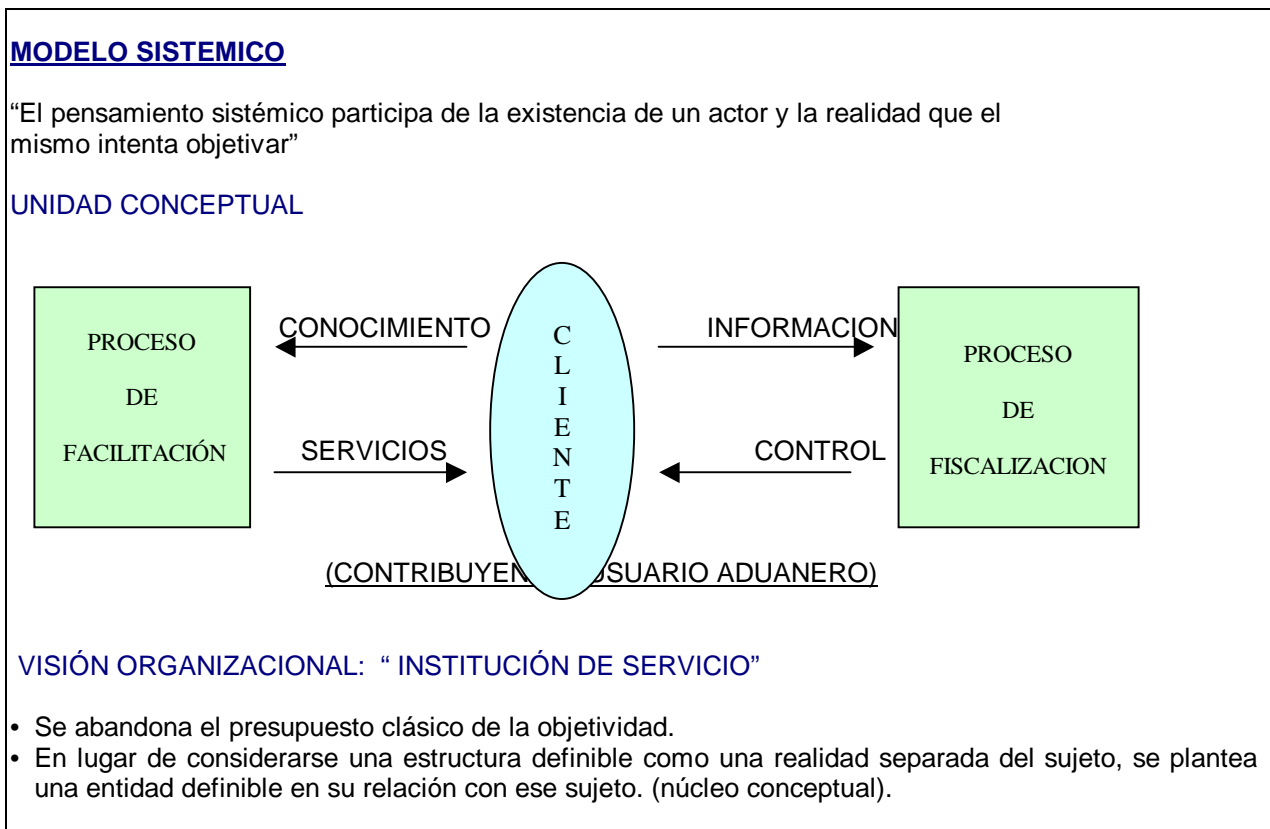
MODELO SISTEMICO

"El pensamiento sistémico participa de la existencia de un actor y la realidad que el mismo intenta objetivar"

UNIDAD CONCEPTUAL

PROCESO
DE
FACILITACIÓN

CONOCIMIENTO

SERVICIOS

C
L
I
E
N
T
E

INFORMACION

CONTROL

PROCESO
DE
FISCALIZACION

(CONTRIBUYEN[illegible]USUARIO ADUANERO)

VISIÓN ORGANIZACIONAL: " INSTITUCIÓN DE SERVICIO"

• Se abandona el presupuesto clásico de la objetividad.
• En lugar de considerarse una estructura definible como una realidad separada del sujeto, se plantea una entidad definible en su relación con ese sujeto. (núcleo conceptual).